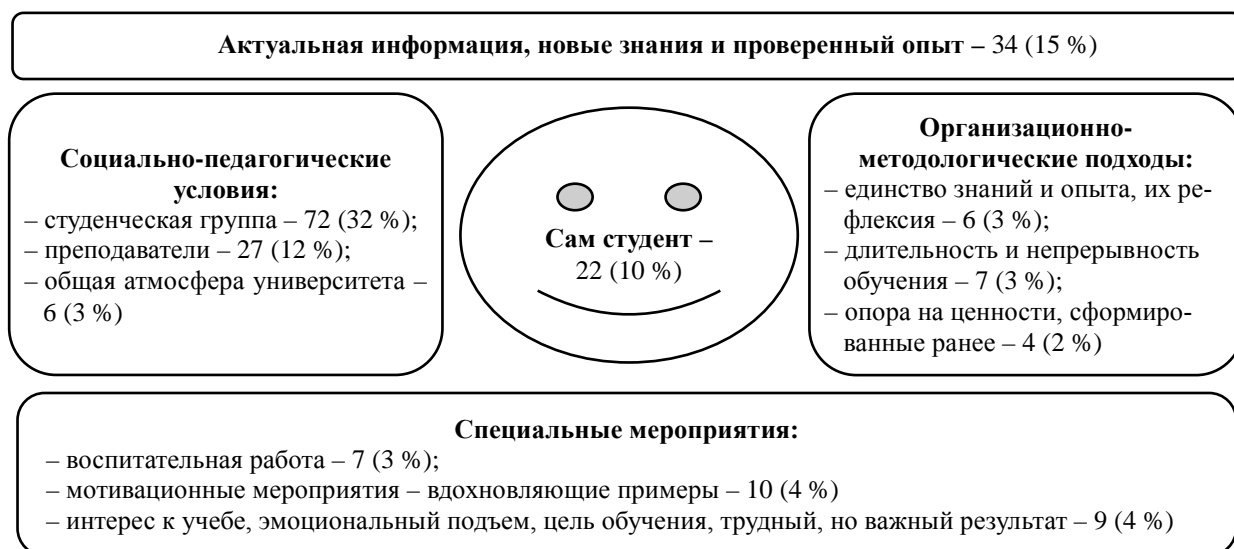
**Актуальная информация, новые знания и проверенный опыт –** 34 (15 %)

**Социально-педагогические условия:**
– студенческая группа – 72 (32 %);
– преподаватели – 27 (12 %);
– общая атмосфера университета – 6 (3 %)

**Сам студент –** 22 (10 %)

**Организационно-методологические подходы:**
– единство знаний и опыта, их рефлексия – 6 (3 %);
– длительность и непрерывность обучения – 7 (3 %);
– опора на ценности, сформированные ранее – 4 (2 %)

**Специальные мероприятия:**
– воспитательная работа – 7 (3 %);
– мотивационные мероприятия – вдохновляющие примеры – 10 (4 %)
– интерес к учебе, эмоциональный подъем, цель обучения, трудный, но важный результат – 9 (4 %)